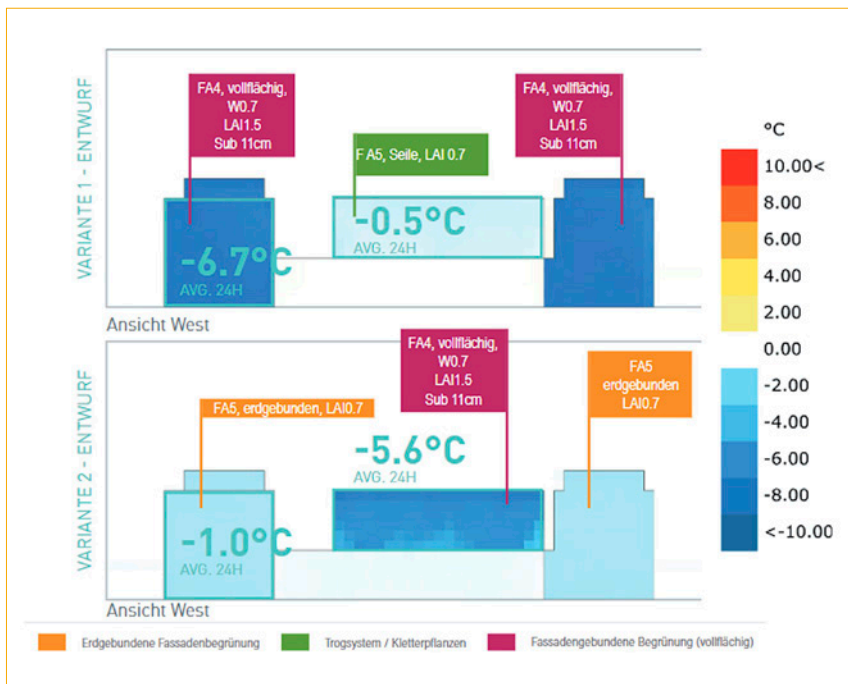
VARIANTE 1 - ENTWURF

FA4, vollflächig, W0.7 LAI1.5 Sub 11cm

F A5, Seile, LAI 0.7

FA4, vollflächig, W0.7 LAI1.5 Sub 11cm

-6.7°C
AVG. 24H

-0.5°C
AVG. 24H

Ansicht West

VARIANTE 2 - ENTWURF

FA4, vollflächig, W0.7 LAI1.5 Sub 11cm

FA5, erdgebunden, LAI0.7

FA5 erdgebunden LAI0.7

-5.6°C
AVG. 24H

-1.0°C
AVG. 24H

Ansicht West

°C
10.00<
8.00
6.00
4.00
2.00
0.00
-2.00
-4.00
-6.00
-8.00
<-10.00

Erdgebundene Fassadenbegrünung
Trogsystem / Kletterpflanzen
Fassadengebundene Begrünung (vollflächig)